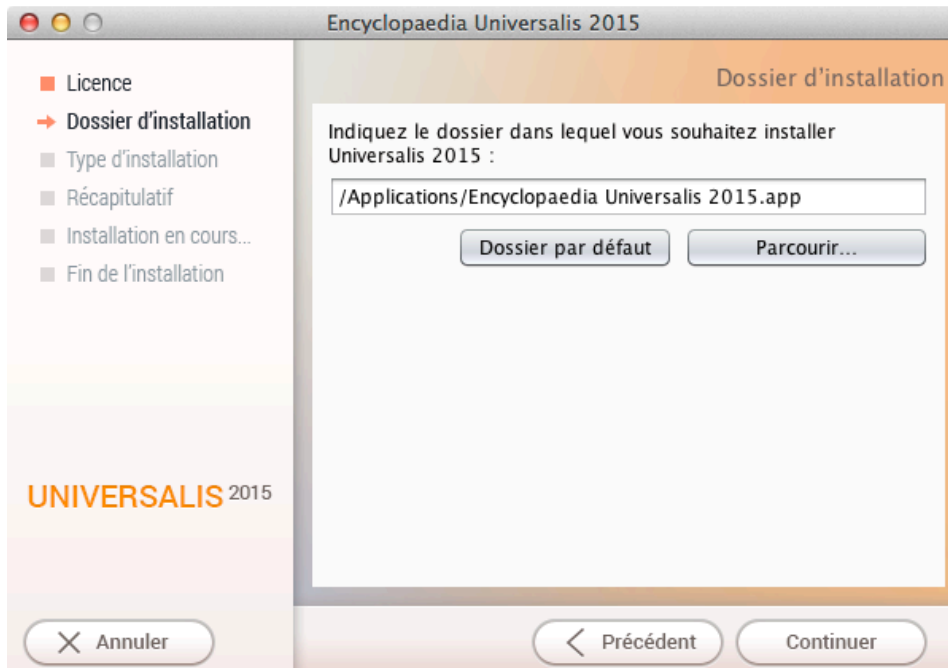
Encyclopaedia Universalis 2015

Licence
Dossier d'installation
Type d'installation
Récapitulatif
Installation en cours...
Fin de l'installation

UNIVERSALIS 2015

Dossier d'installation

Indiquez le dossier dans lequel vous souhaitez installer Universalis 2015 :

/Applications/Encyclopaedia Universalis 2015.app

Dossier par défaut
Parcourir...

Annuler
Précédent
Continuer